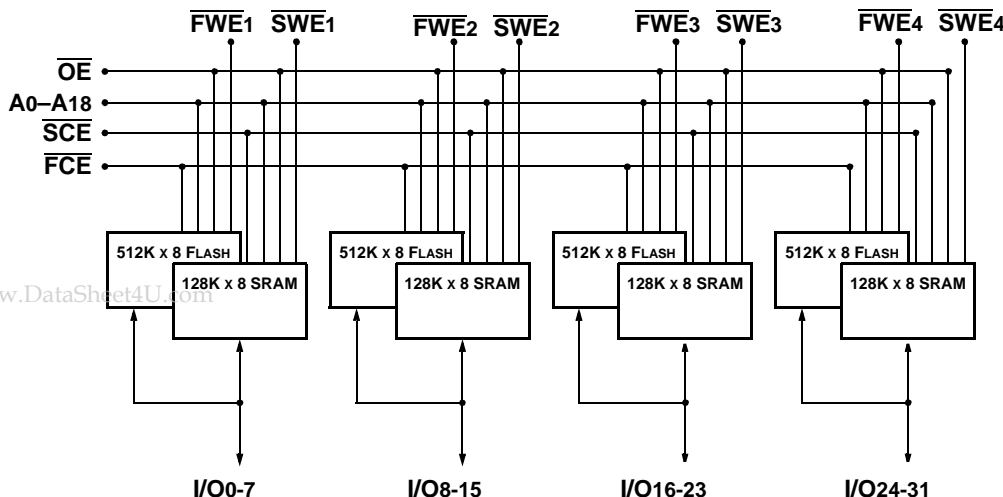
$\overline{FWE}_1$ $\overline{SWE}_1$ $\overline{FWE}_2$ $\overline{SWE}_2$ $\overline{FWE}_3$ $\overline{SWE}_3$ $\overline{FWE}_4$ $\overline{SWE}_4$

$\overline{OE}$

A0–A18

$\overline{SCE}$

$\overline{FCE}$

512K x 8 FLASH

128K x 8 SRAM

512K x 8 FLASH

128K x 8 SRAM

512K x 8 FLASH

128K x 8 SRAM

512K x 8 FLASH

128K x 8 SRAM

w.DataSheet4U.com

I/O0-7

I/O8-15

I/O16-23

I/O24-31